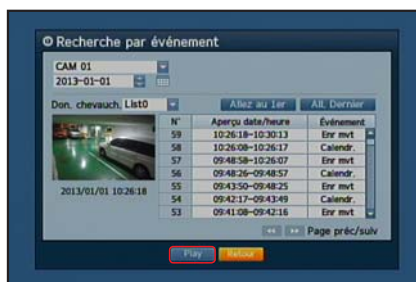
Recherche par événement

CAM 01

2013-01-01

Don. chevauch. List0

Allez au 1er

All. Dernier

2013/01/01 10:26:18

| N° | Aperçu date/heure | Événement |
|---|---|---|
| 59 | 10:26:18~10:30:13 | Enr mvt |
| 58 | 10:26:08~10:26:17 | Calendr. |
| 57 | 09:48:58~10:26:07 | Enr mvt |
| 56 | 09:48:26~09:48:57 | Calendr. |
| 55 | 09:43:50~09:48:25 | Enr mvt |
| 54 | 09:42:17~09:43:49 | Calendr. |
| 53 | 09:41:08~09:42:16 | Enr mvt |

Page préc/suiv

Play

Retour